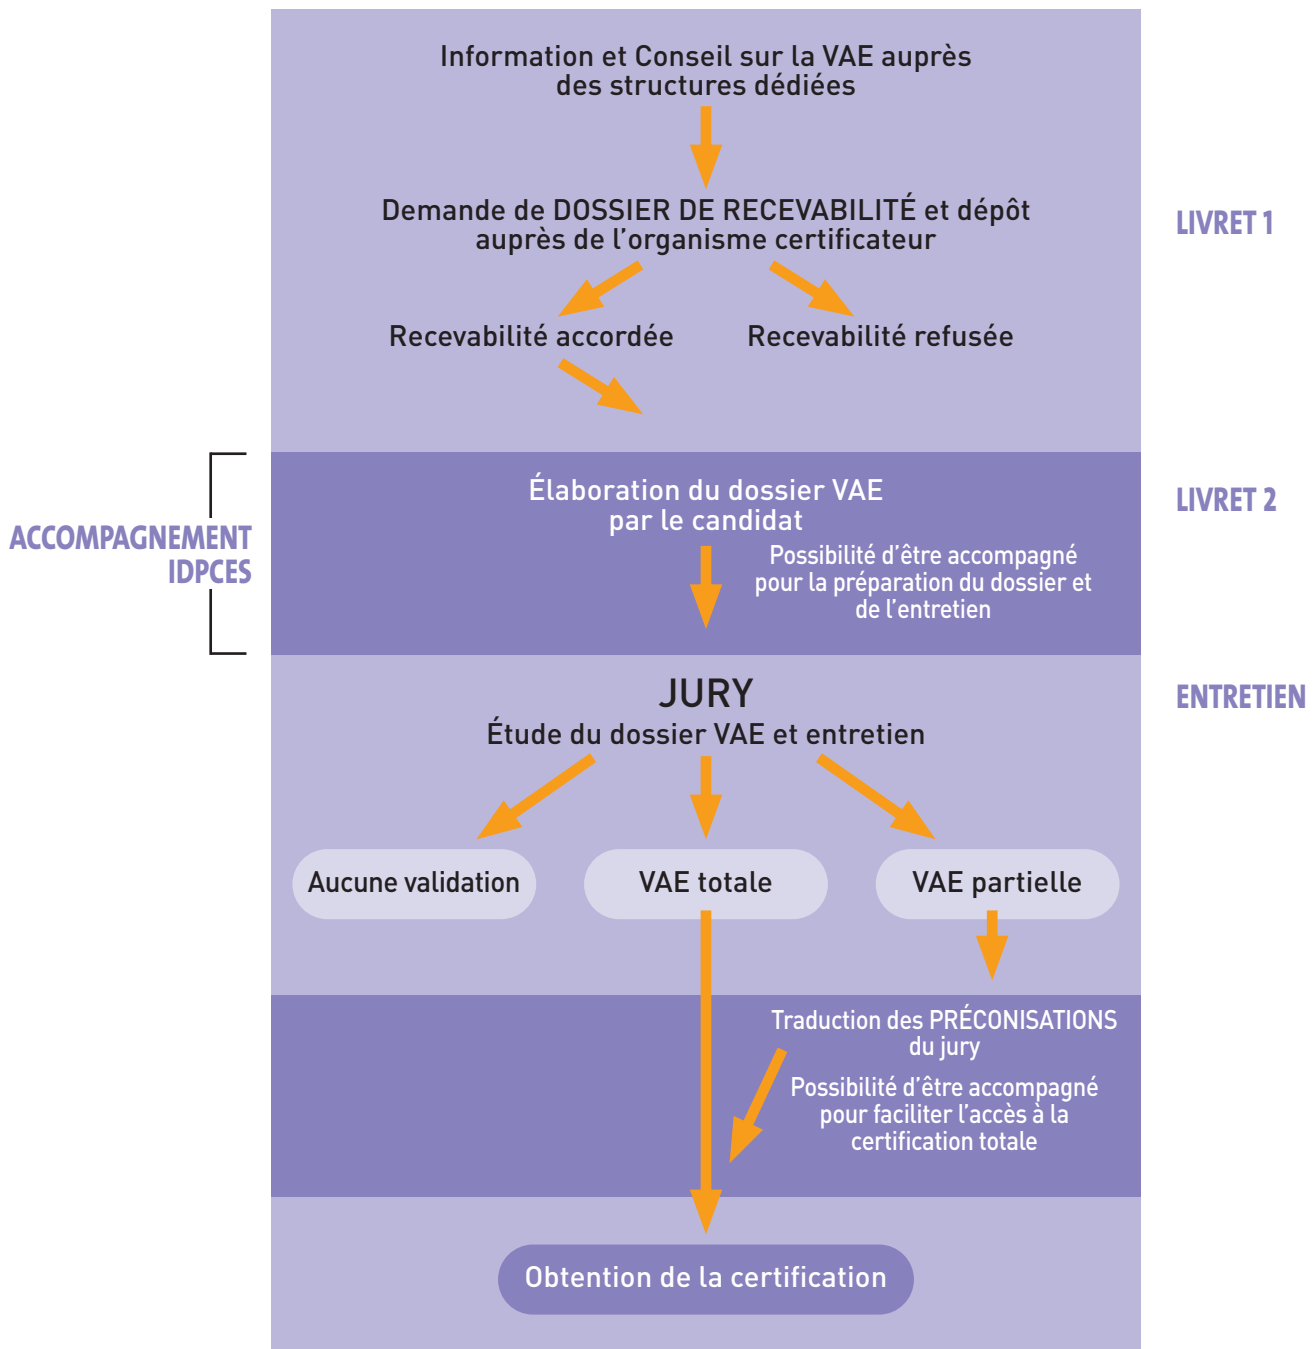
Information et Conseil sur la VAE auprès des structures dédiées

Demande de DOSSIER DE RECEVABILITÉ et dépôt auprès de l'organisme certificateur

LIVRET 1

Recevabilité accordée

Recevabilité refusée

ACCOMPAGNEMENT IDPCES

Élaboration du dossier VAE par le candidat

LIVRET 2

Possibilité d'être accompagné pour la préparation du dossier et de l'entretien

JURY
Étude du dossier VAE et entretien

ENTRETIEN

Aucune validation

VAE totale

VAE partielle

Traduction des PRÉCONISATIONS du jury

Possibilité d'être accompagné pour faciliter l'accès à la certification totale

Obtention de la certification